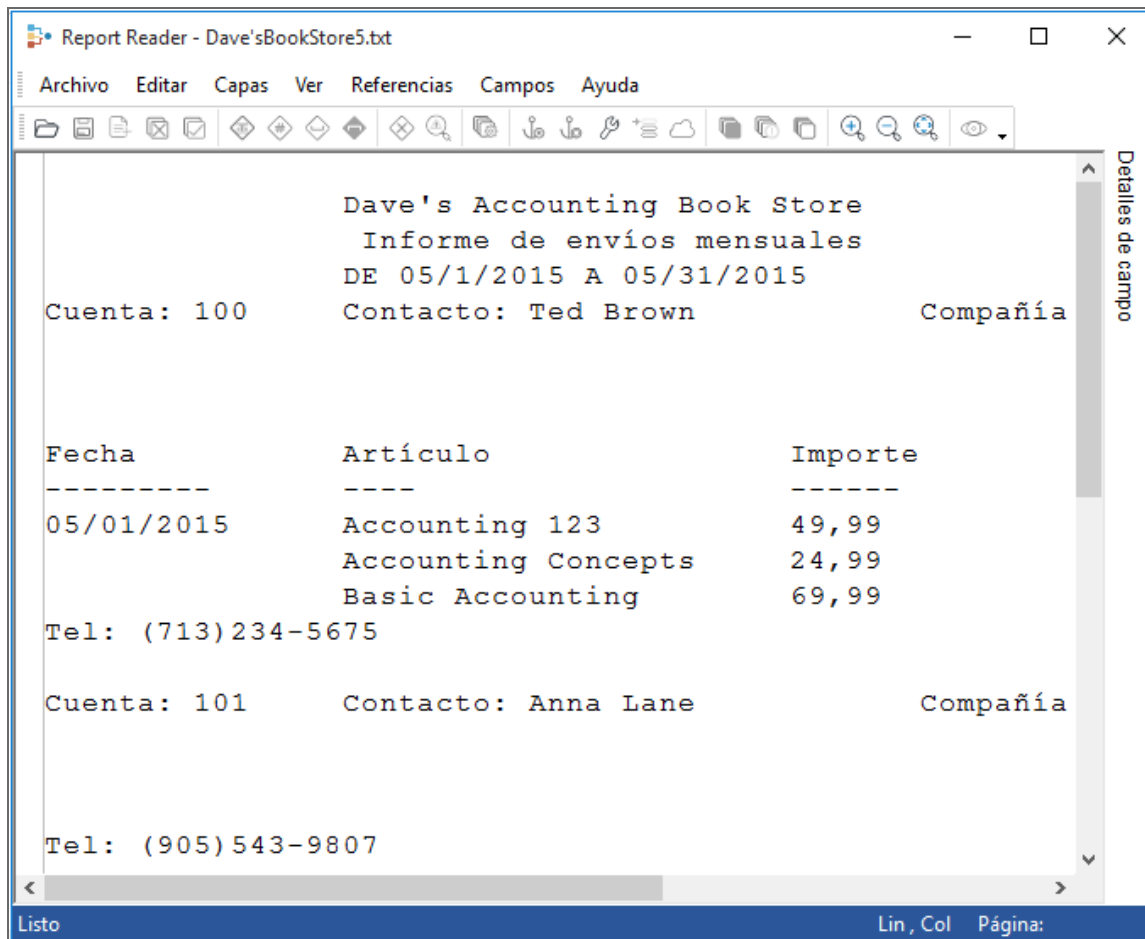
Report Reader - Dave'sBookStore5.txt

Archivo Editar Capas Ver Referencias Campos Ayuda

Dave's Accounting Book Store
Informe de envíos mensuales
DE 05/1/2015 A 05/31/2015
Cuenta: 100 Contacto: Ted Brown Compañía

| Fecha | Artículo | Importe |
|---|---|---|
| --------- | ---- | ------ |
| 05/01/2015 | Accounting 123 | 49,99 |
| | Accounting Concepts | 24,99 |
| | Basic Accounting | 69,99 |

Tel: (713)234-5675

Cuenta: 101 Contacto: Anna Lane Compañía

Tel: (905)543-9807

Detalles de campo

Listo Lin , Col Página: